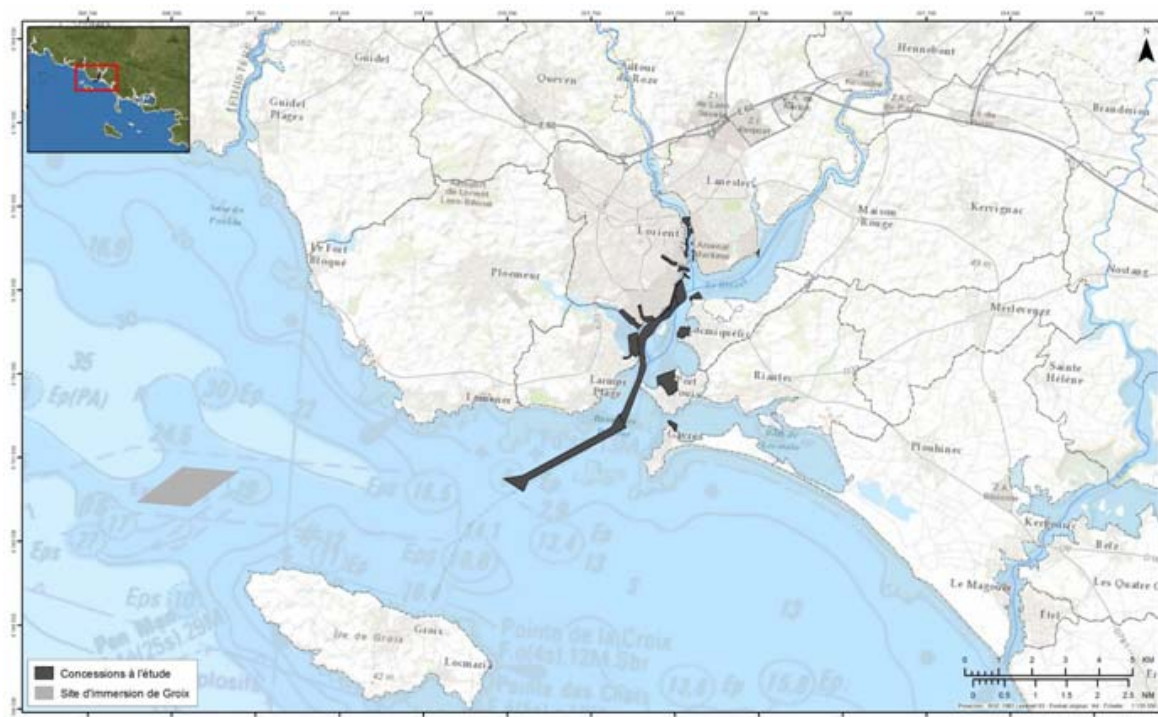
N

Guidel

Quéven

Pont-Scorff

Hennebont

Brandérion

Guidel Plages

Lanester

Lorient

Kervignac

Maison Rouge

Le Fort Bloqué

Ploemeur

Nostang

Merlevenez

Sainte Hélène

Larmor Plage

Port Louis

Riantec

Lomener

Gâvres

Plouhinec

Kervignac

Le Magouër

Les Quatre Ch

Etel

Île de Groix

Groix

Locmaria

Pointe de la Croix

Pointe des Chats

35

30

24,5

16,5

13,4

13

Ep(PA)

Eps

Ep

Concessions à l'étude

Site d'immersion de Groix

0 1 2 3 4 5 KM

0 0,5 1 1,5 2 2,5 NM